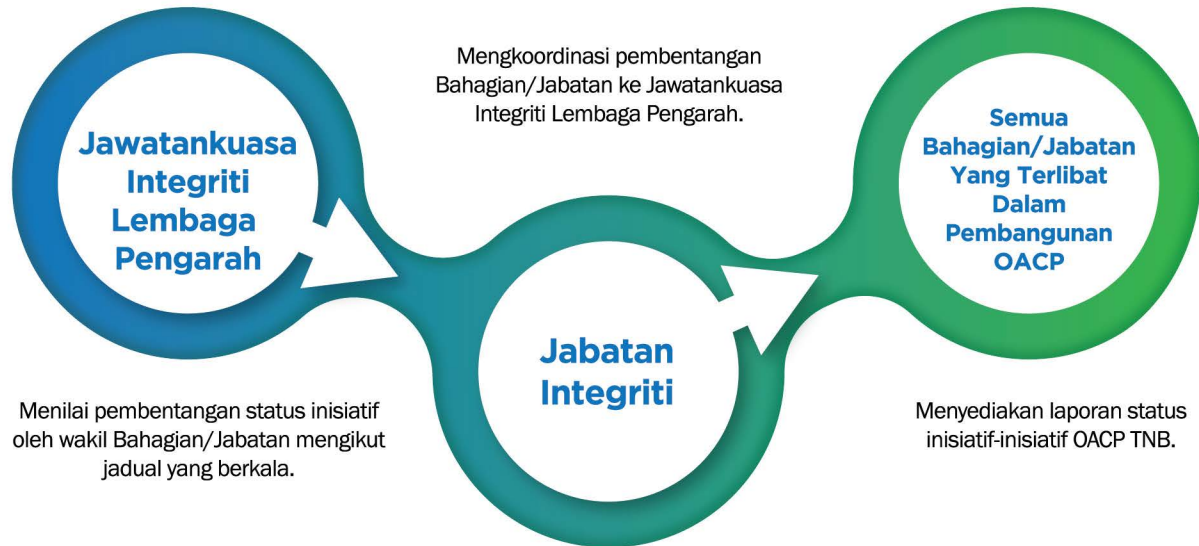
Jawatankuasa Integriti Lembaga Pengarah

Mengkoordinasi pembentangan Bahagian/Jabatan ke Jawatankuasa Integriti Lembaga Pengarah.

Semua Bahagian/Jabatan Yang Terlibat Dalam Pembangunan OACP

Jabatan Integriti

Menilai pembentangan status inisiatif oleh wakil Bahagian/Jabatan mengikut jadual yang berkala.

Menyediakan laporan status inisiatif-inisiatif OACP TNB.